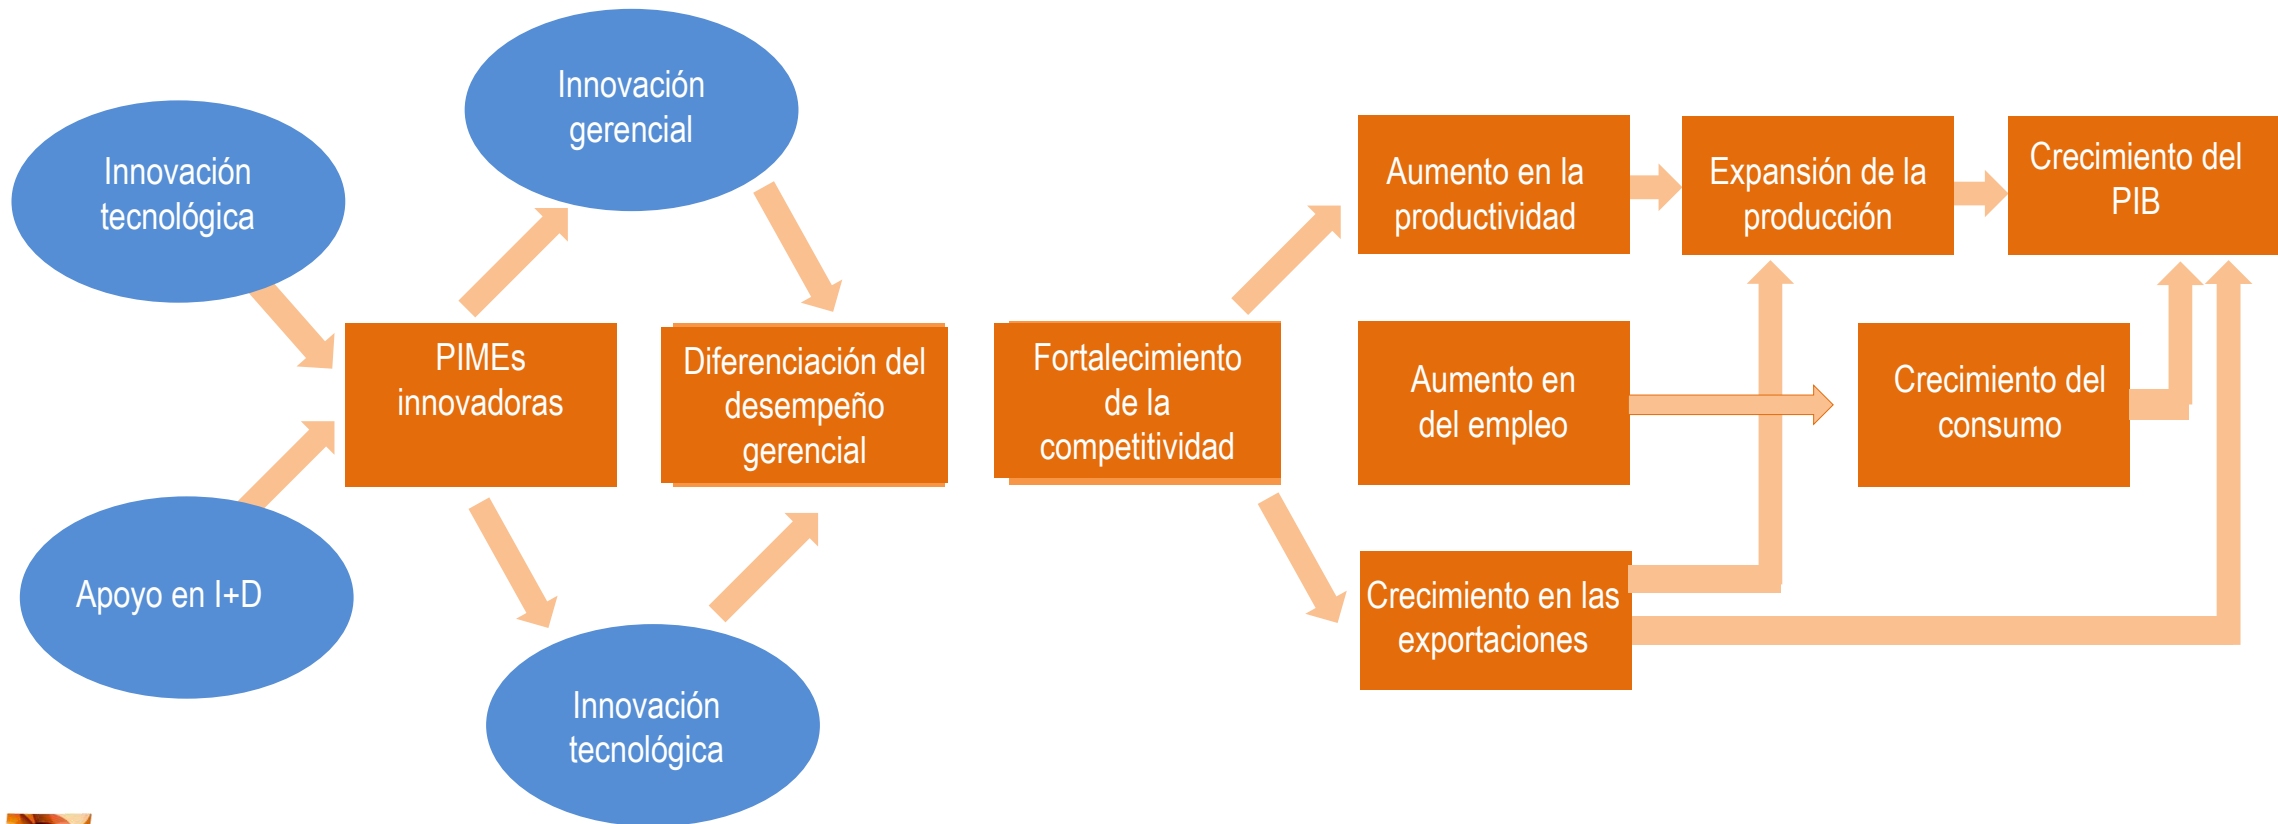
Innovación tecnológica

Apoyo en I+D

Innovación gerencial

PIMEs innovadoras

Innovación tecnológica

Diferenciación del desempeño gerencial

Fortalecimiento de la competitividad

Aumento en la productividad

Aumento en del empleo

Crecimiento en las exportaciones

Expansión de la producción

Crecimiento del consumo

Crecimiento del PIB